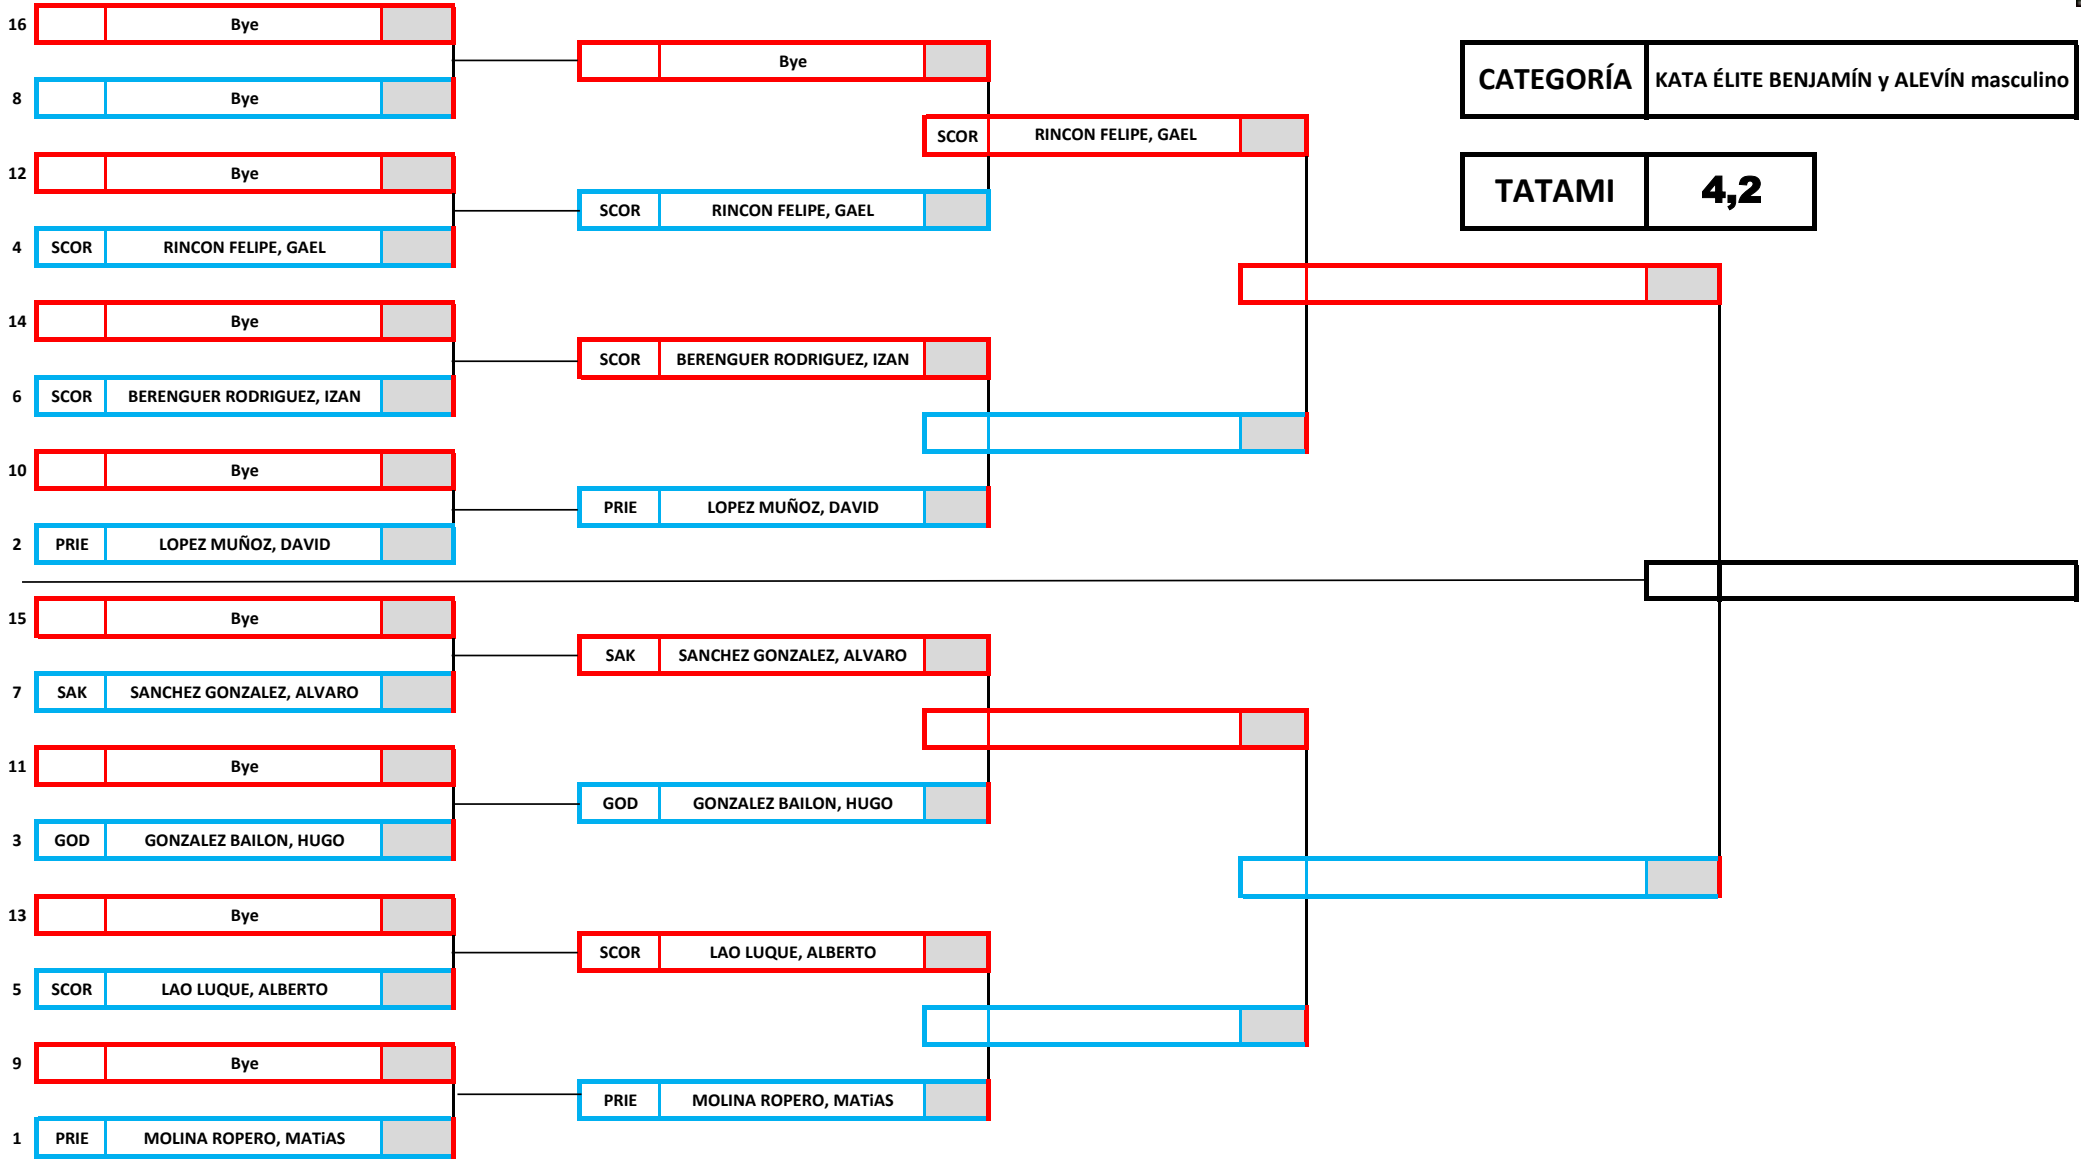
16 Bye

8 Bye

Bye

CATEGORÍA | KATA ÉLITE BENJAMÍN y ALEVÍN masculino

SCOR RINCON FELIPE, GAEL

12 Bye

SCOR RINCON FELIPE, GAEL

TATAMI | 4,2

4 SCOR RINCON FELIPE, GAEL

14 Bye

SCOR BERENGUER RODRIGUEZ, IZAN

6 SCOR BERENGUER RODRIGUEZ, IZAN

10 Bye

PRIE LOPEZ MUÑOZ, DAVID

2 PRIE LOPEZ MUÑOZ, DAVID

15 Bye

SAK SANCHEZ GONZALEZ, ALVARO

7 SAK SANCHEZ GONZALEZ, ALVARO

11 Bye

GOD GONZALEZ BAILON, HUGO

3 GOD GONZALEZ BAILON, HUGO

13 Bye

SCOR LAO LUQUE, ALBERTO

5 SCOR LAO LUQUE, ALBERTO

9 Bye

PRIE MOLINA ROPERO, MATiAS

1 PRIE MOLINA ROPERO, MATiAS